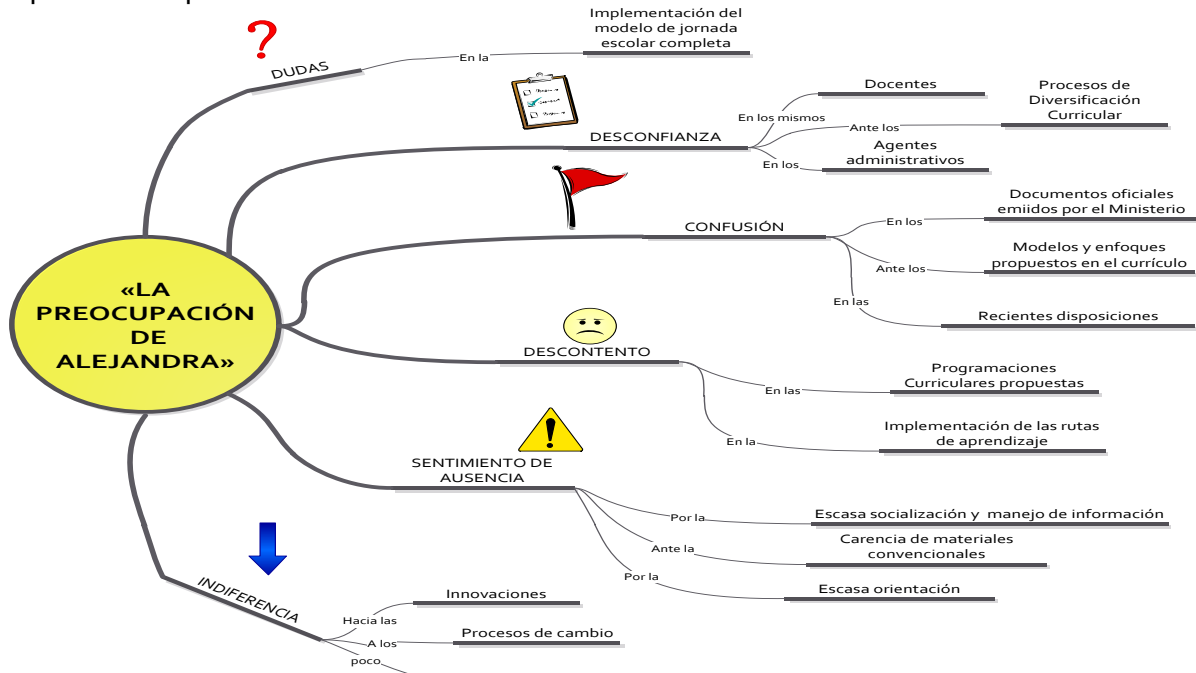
«LA PREOCUPACIÓN DE ALEJANDRA»

DUDAS
En la
Implementación del modelo de jornada escolar completa

DESCONFIANZA
En los mismos
Docentes
Ante los
Procesos de Diversificación Curricular
En los
Agentes administrativos

CONFUSIÓN
En los
Documentos oficiales emiidos por el Ministerio
Ante los
Modelos y enfoques propuestos en el currículo
En las
Recientes disposiciones

DESCONTENTO
En las
Programaciones Curriculares propuestas
En la
Implementación de las rutas de aprendizaje

SENTIMIENTO DE AUSENCIA
Por la
Escasa socialización y manejo de información
Ante la
Carencia de materiales convencionales
Por la
Escasa orientación

INDIFERENCIA
Hacia las
Innovaciones
A los
Procesos de cambio
poco